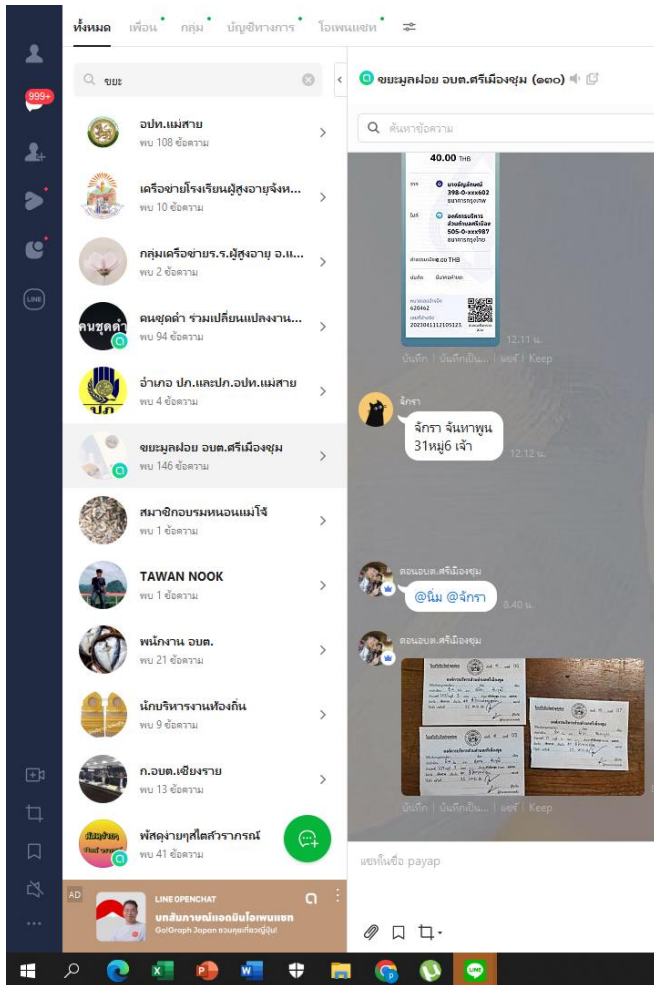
999+

ทั้งหมด เพื่อน กลุ่ม บัญชีทางการ โอเพนแชท

ขยะ

อปท.แม่สาย
พบ 108 ข้อความ

เครือข่ายโรงเรียนผู้สูงอายุจังห...
พบ 10 ข้อความ

กลุ่มเครือข่ายร.ร.ผู้สูงอายุ อ.แ...
พบ 2 ข้อความ

คนชุดดำ ร่วมเปลี่ยนแปลงงาน...
พบ 94 ข้อความ

อำเภอ ปก.และปก.อปท.แม่สาย
พบ 4 ข้อความ

ขยะมูลฝอย อบต.ศรีเมืองชุม
พบ 146 ข้อความ

สมาชิกอบรมหนอนแม่โจ้
พบ 1 ข้อความ

TAWAN NOOK
พบ 1 ข้อความ

พนักงาน อบต.
พบ 21 ข้อความ

นักบริหารงานท้องถิ่น
พบ 9 ข้อความ

ก.อบต.เชียงราย
พบ 13 ข้อความ

พัสดุง่ายๆสไตล์ราการณ์
พบ 41 ข้อความ

AD
LINE OPENCHAT
บทสัมภาษณ์แอดมินโอเพนแชท
GoIGraph Japan ชวนคุยเที่ยวญี่ปุ่น!

ขยะมูลฝอย อบต.ศรีเมืองชุม (๑๑๐)

ค้นหาข้อความ

40.00 THB
398-0-xxx602
505-0-xxx987
620462
202304112105123
12.11 น.
บันทึก | บันทึกเป็น... | แชร์ | Keep

จักรา
จักรา จันทาพูน 31หมู่6 เจ้า
12.12 น.

ดอนอบต.ศรีเมืองชุม
@นิ่ม @จักรา
8.40 น.

ดอนอบต.ศรีเมืองชุม
บันทึก | บันทึกเป็น... | แชร์ | Keep

แชทในชื่อ payap